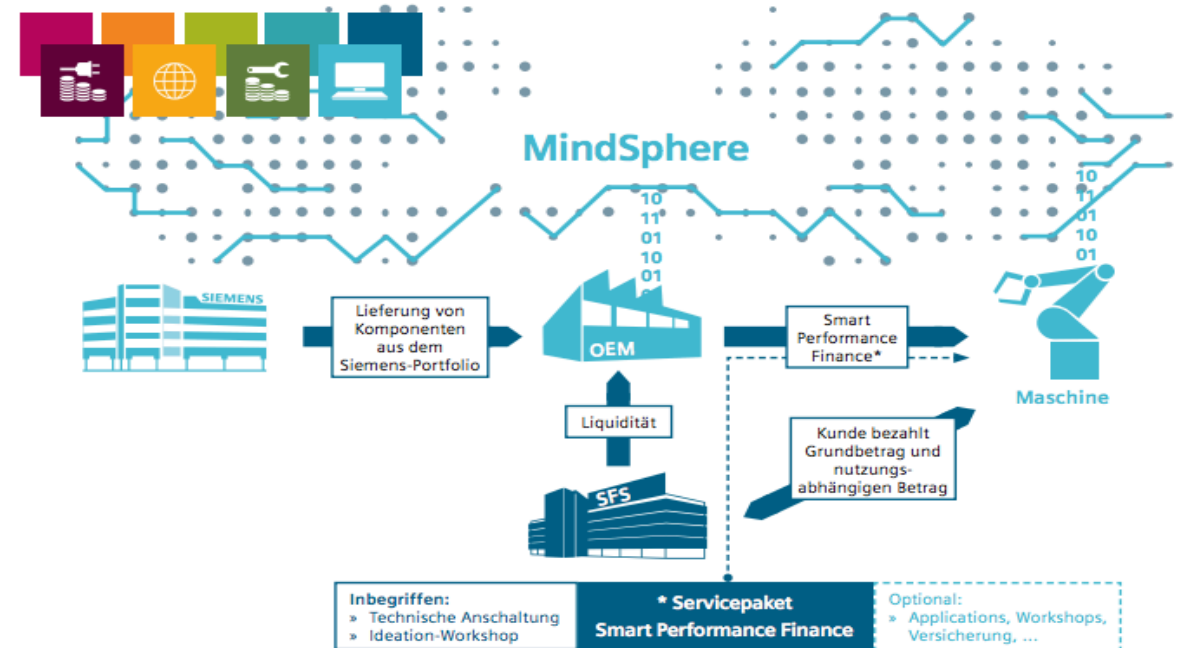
MindSphere

10
11
01
10
01

10
11
01
10
01

SIEMENS

Lieferung von Komponenten aus dem Siemens-Portfolio

OEM

Smart Performance Finance*

Maschine

Liquidität

Kunde bezahlt Grundbetrag und nutzungsabhängigen Betrag

SFS

Inbegriffen:
» Technische Anschaltung
» Ideation-Workshop

* Servicepaket
Smart Performance Finance

Optional:
» Applications, Workshops, Versicherung, ...